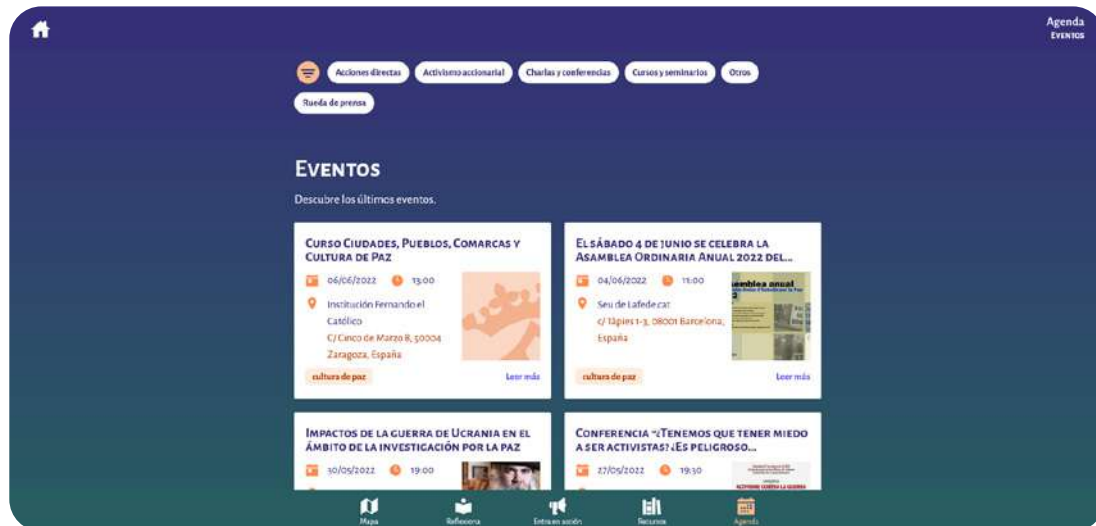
Agenda
Eventos

Acciones directas
Activismo accionarial
Charlas y conferencias
Cursos y seminarios
Otros
Rueda de prensa

Eventos

Descubre los últimos eventos.

Curso Ciudades, Pueblos, Comarcas y Cultura de Paz

06/06/2022 13:00

Institución Fernando el Católico
C/ Cinco de Marzo 8, 50004 Zaragoza, España

cultura de paz
Leer más

El sábado 4 de junio se celebra la Asamblea Ordinaria Anual 2022 del...

04/06/2022 11:00

Seu de Lafede.cat
c/ Tàpies 1-3, 08001 Barcelona, España

asamblea anual

cultura de paz
Leer más

Impactos de la guerra de Ucrania en el ámbito de la investigación por la paz

30/05/2022 19:00

Conferencia "¿Tenemos que tener miedo a ser activistas? ¿Es peligroso...

27/05/2022 19:30

Mapa
Reflexiona
Entra en acción
Recursos
Agenda